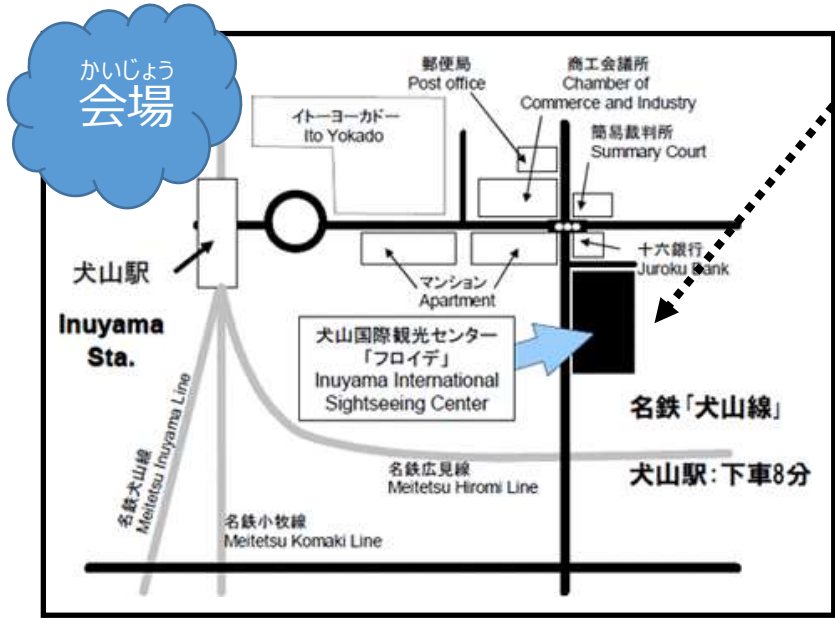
かいじょう
会場

郵便局
Post office

商工会議所
Chamber of Commerce and Industry

イトーヨーカドー
Ito Yokado

簡易裁判所
Summary Court

犬山駅

十六銀行
Juroku Bank

マンション
Apartment

Inuyama Sta.

犬山国際観光センター
「フロイデ」
Inuyama International Sightseeing Center

名鉄「犬山線」

名鉄犬山線
Meitetsu Inuyama Line

名鉄広見線
Meitetsu Hiromi Line

犬山駅：下車8分

名鉄小牧線
Meitetsu Komaki Line